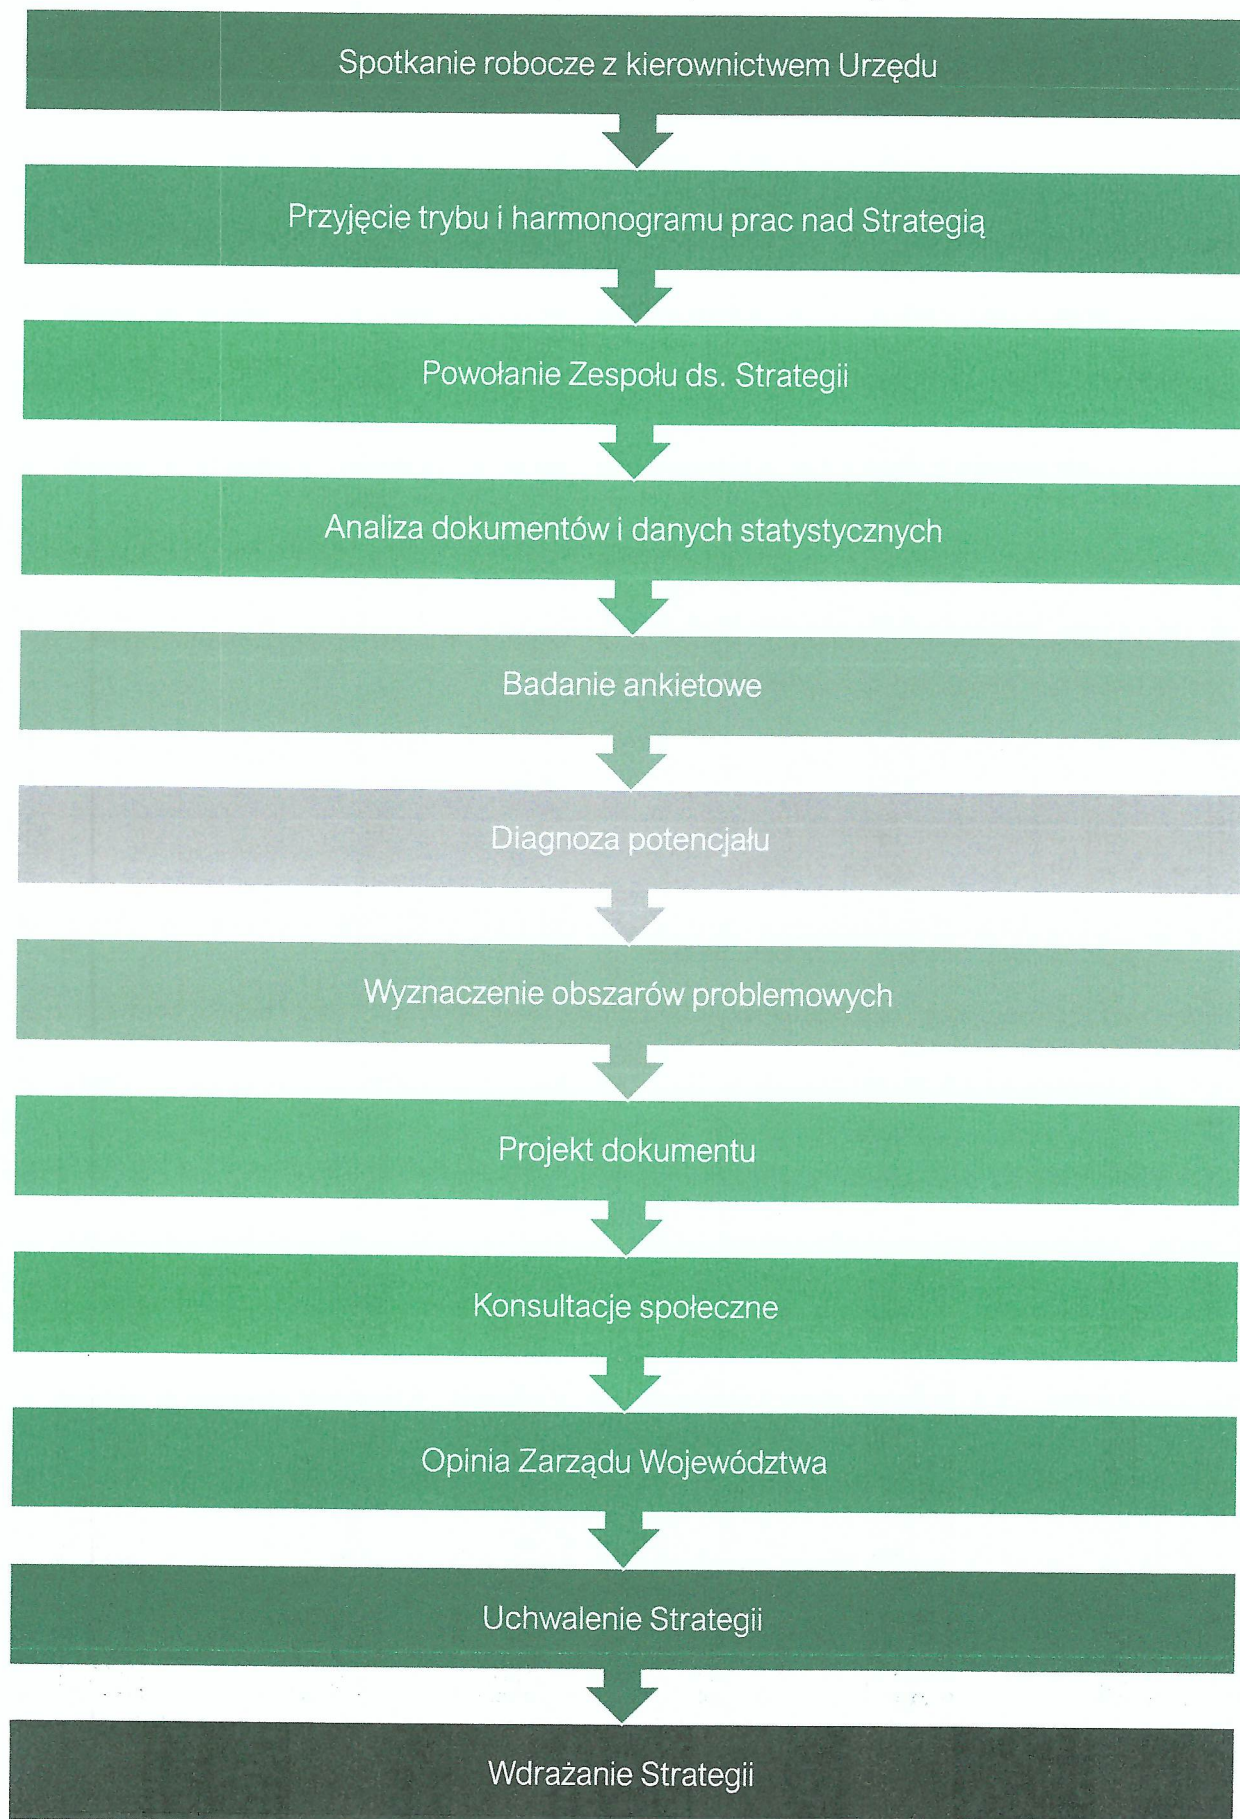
Spotkanie robocze z kierownictwem Urzędu

Przyjęcie trybu i harmonogramu prac nad Strategią

Powołanie Zespołu ds. Strategii

Analiza dokumentów i danych statystycznych

Badanie ankietowe

Diagnoza potencjału

Wyznaczenie obszarów problemowych

Projekt dokumentu

Konsultacje społeczne

Opinia Zarządu Województwa

Uchwalenie Strategii

Wdrażanie Strategii